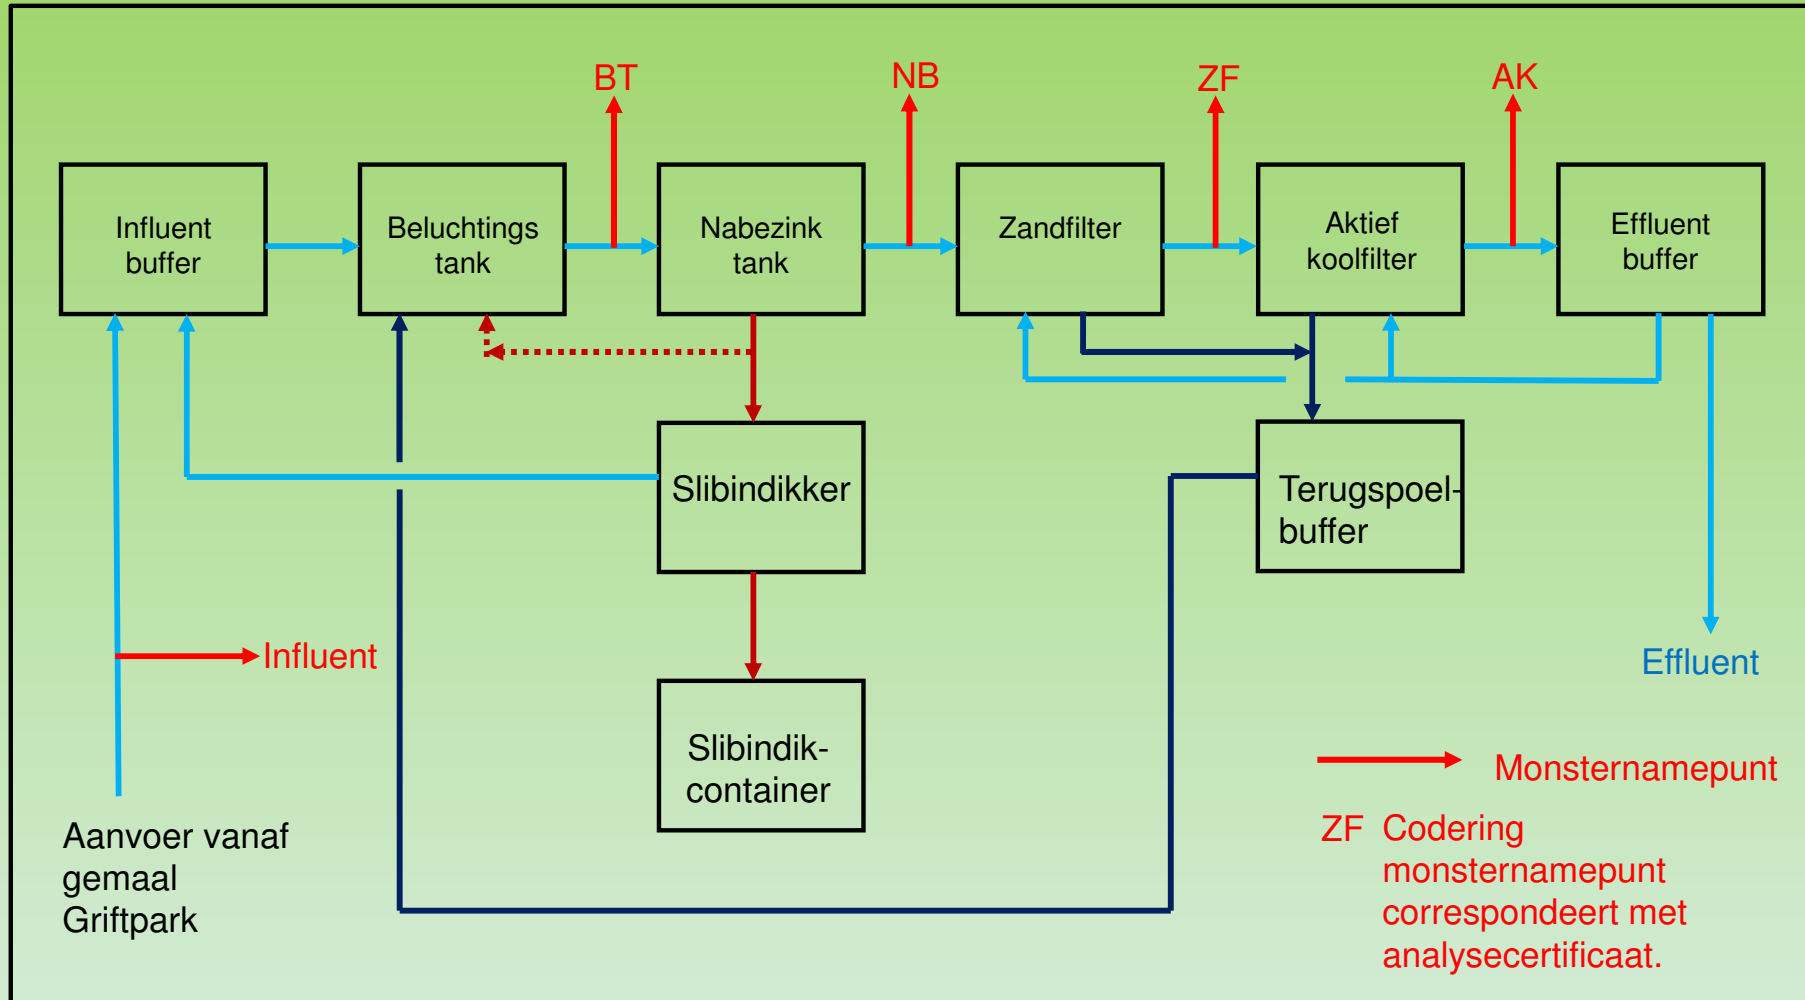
BT

NB

ZF

AK

Influent buffer

Beluchtings tank

Nabezink tank

Zandfilter

Aktief koolfilter

Effluent buffer

Slibindikker

Terugspoel-buffer

Slibindik-container

Influent

Effluent

Aanvoer vanaf gemaal Griftpark

Monsternamepunt

ZF Codering monsternamepunt correspondeert met analysecertificaat.